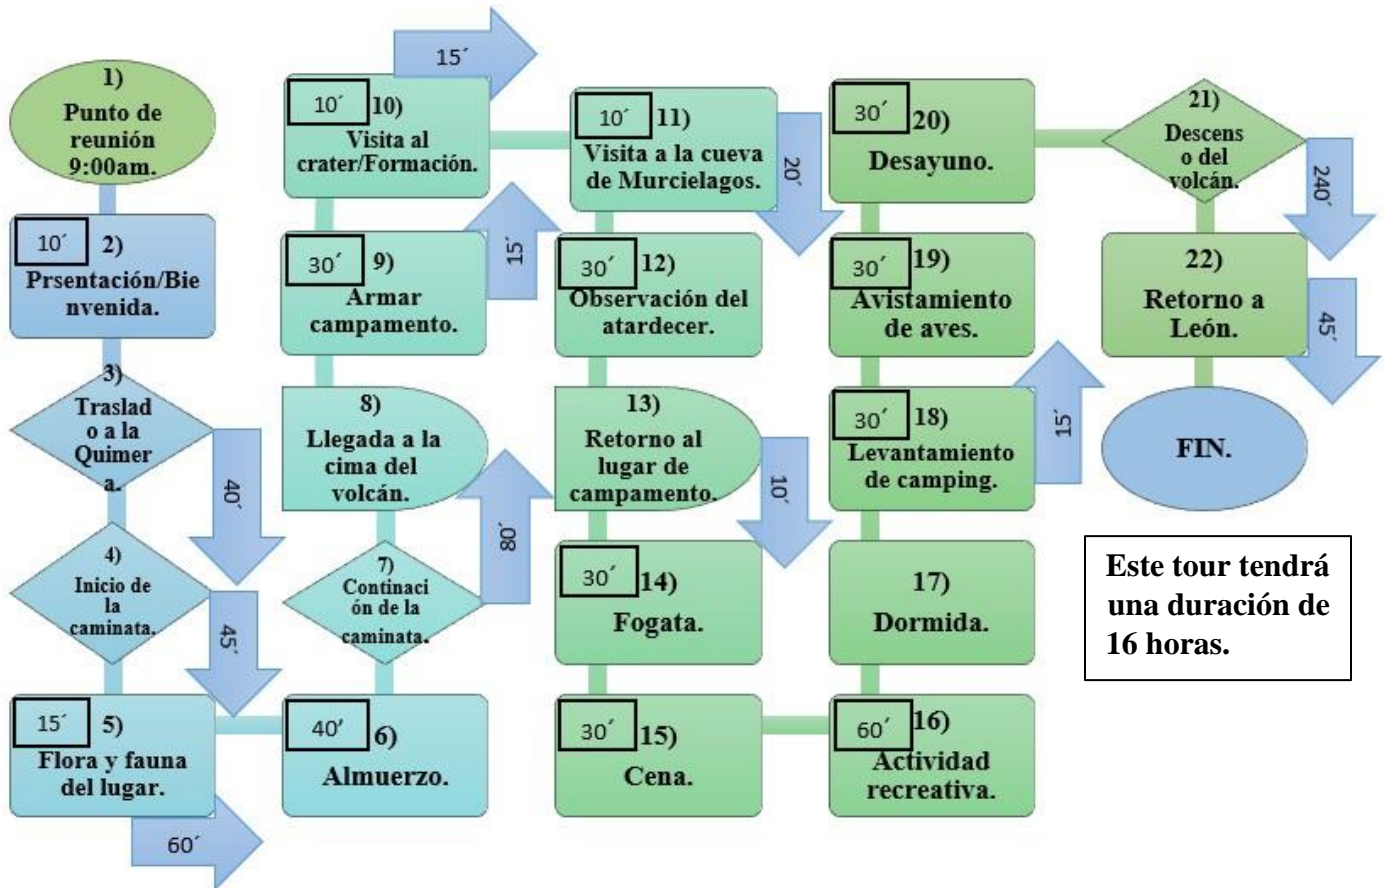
1) Punto de reunión 9:00am.

10´ 2) Prsentación/Bienvenida.

3) Traslado a la Quimera.

40´

4) Inicio de la caminata.

45´

15´ 5) Flora y fauna del lugar.

60´

40´ 6) Almuerzo.

7) Continación de la caminata.

80´

8) Llegada a la cima del volcán.

30´ 9) Armar campamento.

15´

10´ 10) Visita al crater/Formación.

15´

10´ 11) Visita a la cueva de Murcielagos.

20´

30´ 12) Observación del atardecer.

13) Retorno al lugar de campamento.

10´

30´ 14) Fogata.

30´ 15) Cena.

60´ 16) Actividad recreativa.

17) Dormida.

30´ 18) Levantamiento de camping.

15´

30´ 19) Avistamiento de aves.

30´ 20) Desayuno.

21) Descenso del volcán.

240´

22) Retorno a León.

45´

FIN.

Este tour tendrá una duración de 16 horas.